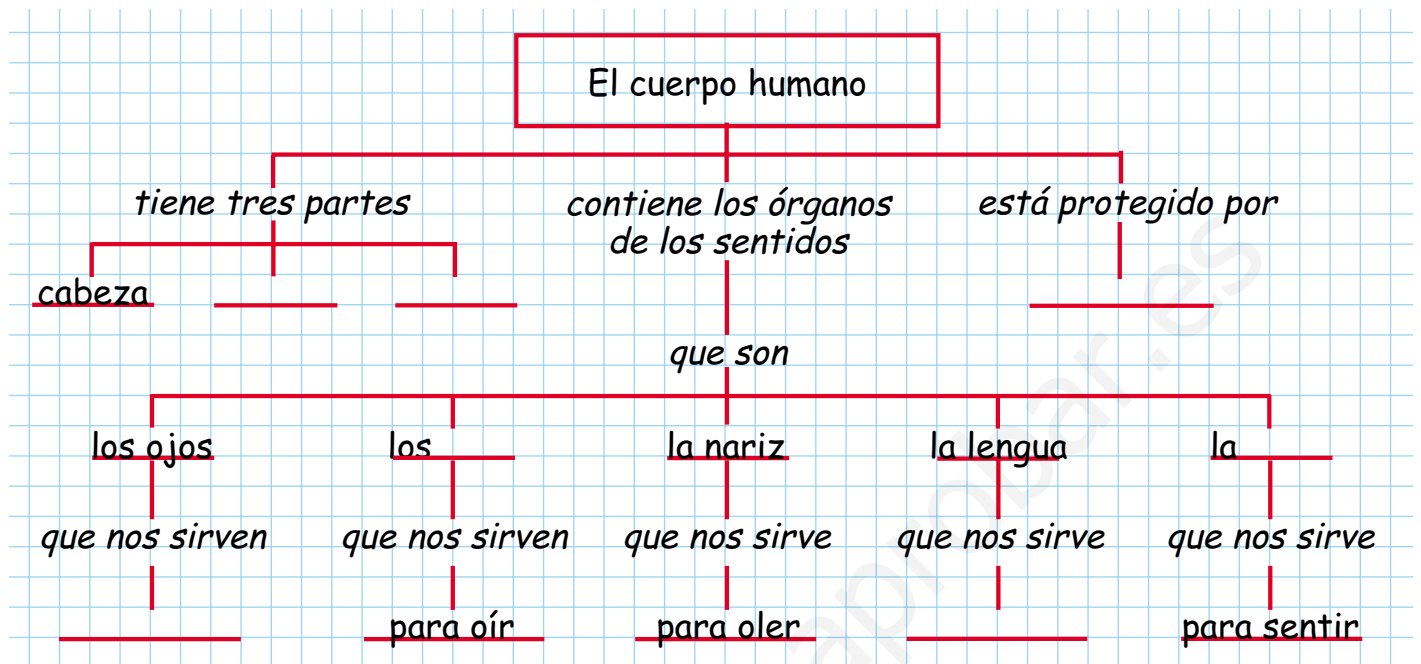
El cuerpo humano

tiene tres partes

contiene los órganos de los sentidos

está protegido por

cabeza ______ ______

______

que son

los ojos

los ______

la nariz

la lengua

la ______

que nos sirven

que nos sirven

que nos sirve

que nos sirve

que nos sirve

______

para oír

para oler

______

para sentir

aprobar.es